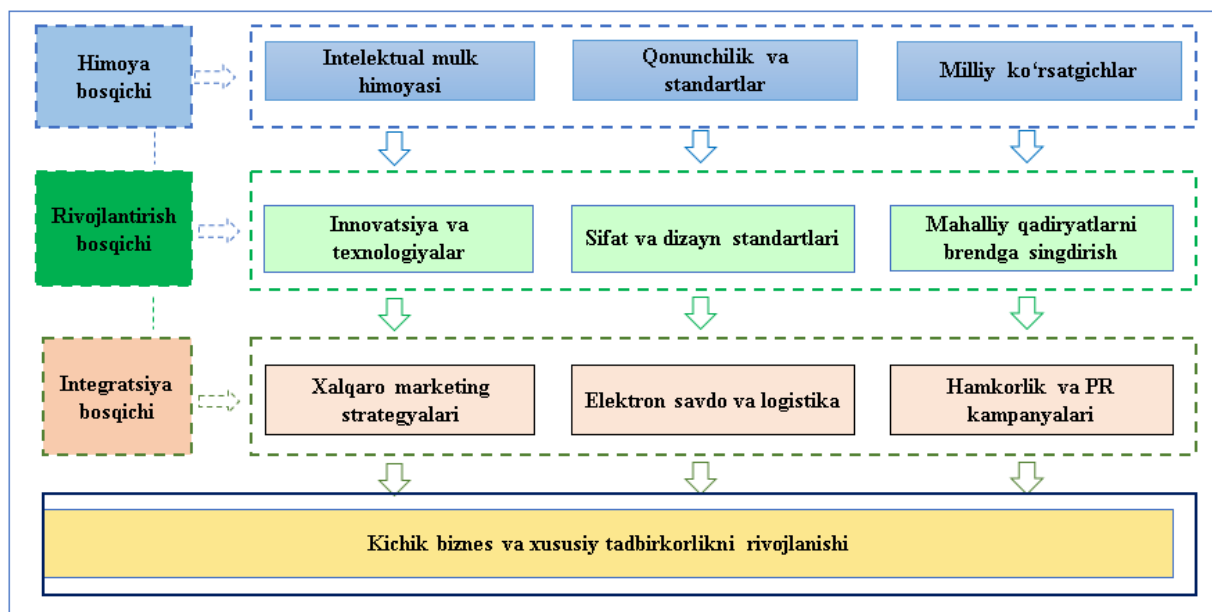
Himoya bosqichi

Intelektual mulk himoyasi

Qonunchilik va standartlar

Milliy ko'rsatgichlar

Rivojlantirish bosqichi

Innovatsiya va texnologiyalar

Sifat va dizayn standartlari

Mahalliy qadiryatlarni brendga singdirish

Integratsiya bosqichi

Xalqaro marketing strategyalari

Elektron savdo va logistika

Hamkorlik va PR kampanyalari

Kichik biznes va xususiy tadbirkorlikni rivojlanishi